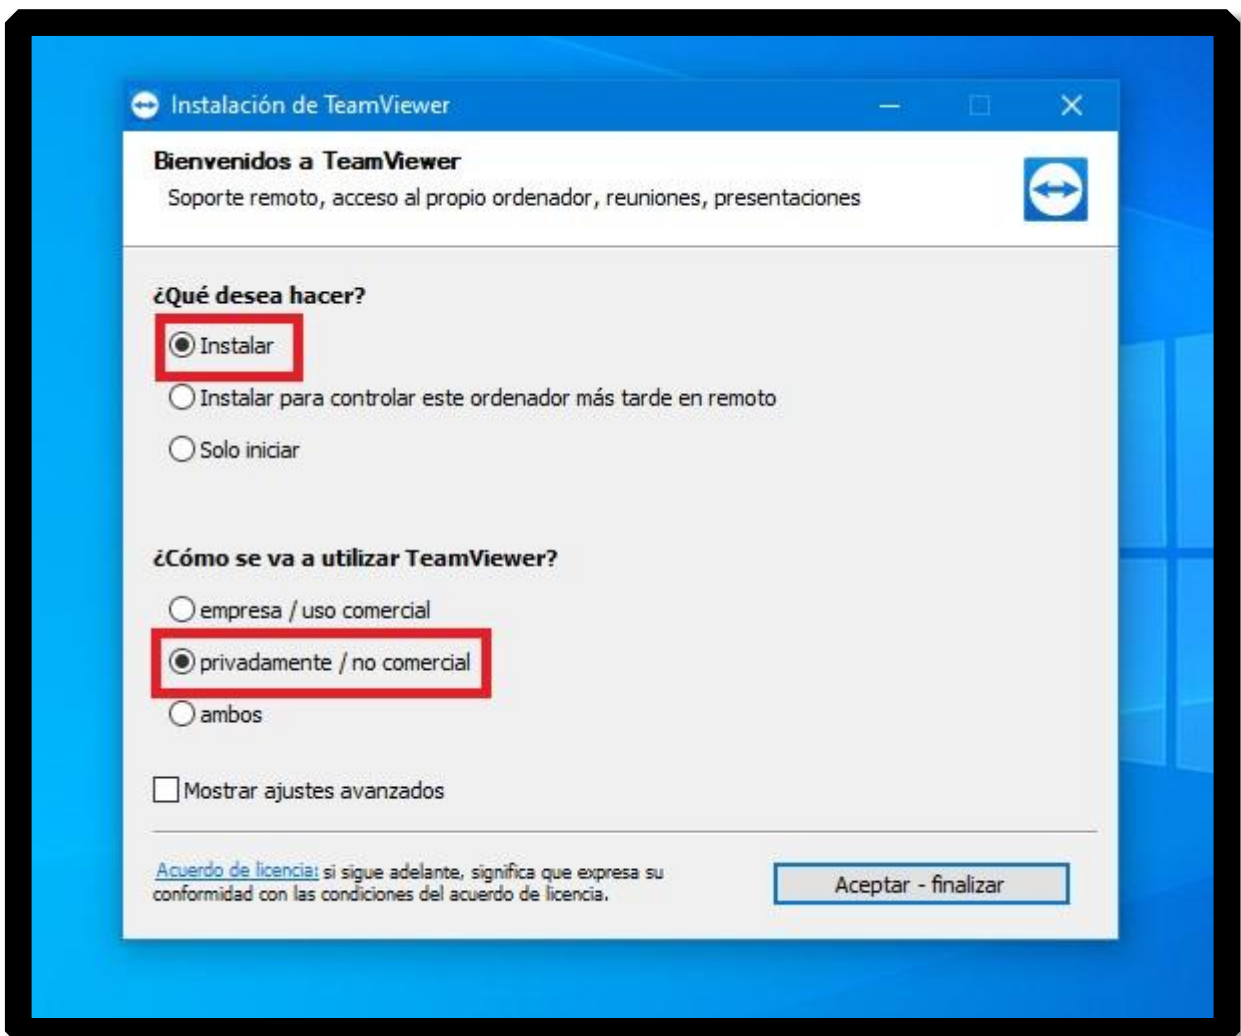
Instalación de TeamViewer

Bienvenidos a TeamViewer
Soporte remoto, acceso al propio ordenador, reuniones, presentaciones

¿Qué desea hacer?

Instalar

Instalar para controlar este ordenador más tarde en remoto

Solo iniciar

¿Cómo se va a utilizar TeamViewer?

empresa / uso comercial

privadamente / no comercial

ambos

Mostrar ajustes avanzados

Acuerdo de licencia: si sigue adelante, significa que expresa su conformidad con las condiciones del acuerdo de licencia.

Aceptar - finalizar